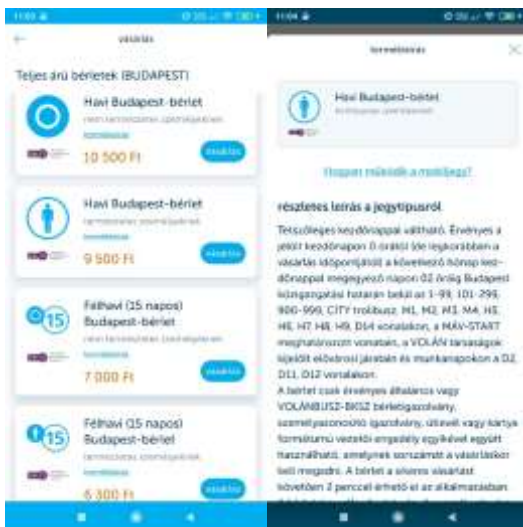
11:03
vásárlás

Teljes árú bérletek (BUDAPEST)

Havi Budapest-bérlet
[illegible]
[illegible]
10 500 Ft
vásárlás

Havi Budapest-bérlet
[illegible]
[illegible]
9 500 Ft
vásárlás

15
Félhavi (15 napos) Budapest-bérlet
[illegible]
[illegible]
7 000 Ft
vásárlás

15
Félhavi (15 napos) Budapest-bérlet
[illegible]
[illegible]
6 300 Ft
vásárlás

11:04
termékleírás

Havi Budapest-bérlet
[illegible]

Hogyan működik a mobiljegy?

részletes leírás a jegytípusról

Tetszőleges kezdőnappal váltható. Érvényes a jelölt kezdőnapon 0 órától (de legkorábban a vásárlás időpontjától) a következő hónap kezdőnappal megegyező napon 02 óráig Budapest közigazgatási határán belül az 1-99, 101-299, 900-999, CITY trolibusz, M1, M2, M3, M4, H5, H6, H7, H8, H9, D14 vonalakon, a MÁV-START meghatározott vonatain, a VOLÁN társaságok kijelölt elővárosi járatain és munkanapokon a D2, D11, D12 vonalakon.

A bérlet csak érvényes általános vagy VOLÁNBUSZ-BKSZ bérletigazolvány, személyazonosító igazolvány, útlevél vagy kártya formátumú vezetői engedély egyikével együtt használható, amelynek sorszámát a vásárláskor kell megadni. A bérlet a sikeres vásárlást követően 2 perccel érhető el az alkalmazásban